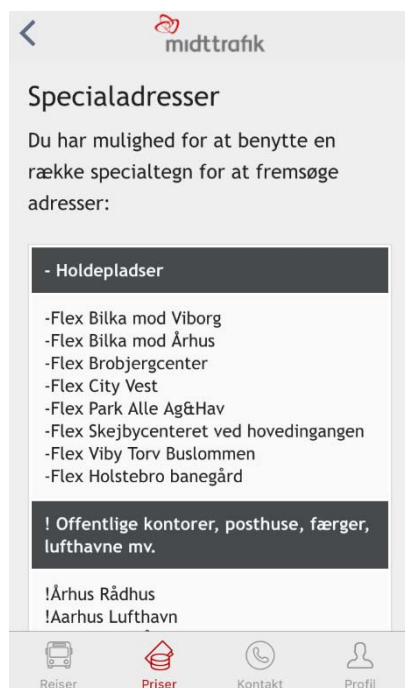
midttrafik

Specialadresser

Du har mulighed for at benytte en række specialtegn for at fremsøge adresser:

- Holdepladser

-Flex Bilka mod Viborg
-Flex Bilka mod Århus
-Flex Brobjergcenter
-Flex City Vest
-Flex Park Alle Ag&Hav
-Flex Skejbycenteret ved hovedingangen
-Flex Viby Torv Buslommen
-Flex Holstebro banegård

! Offentlige kontorer, posthuse, færger, lufthavne mv.

!Århus Rådhus
!Aarhus Lufthavn

Reiser Priser Kontakt Profil